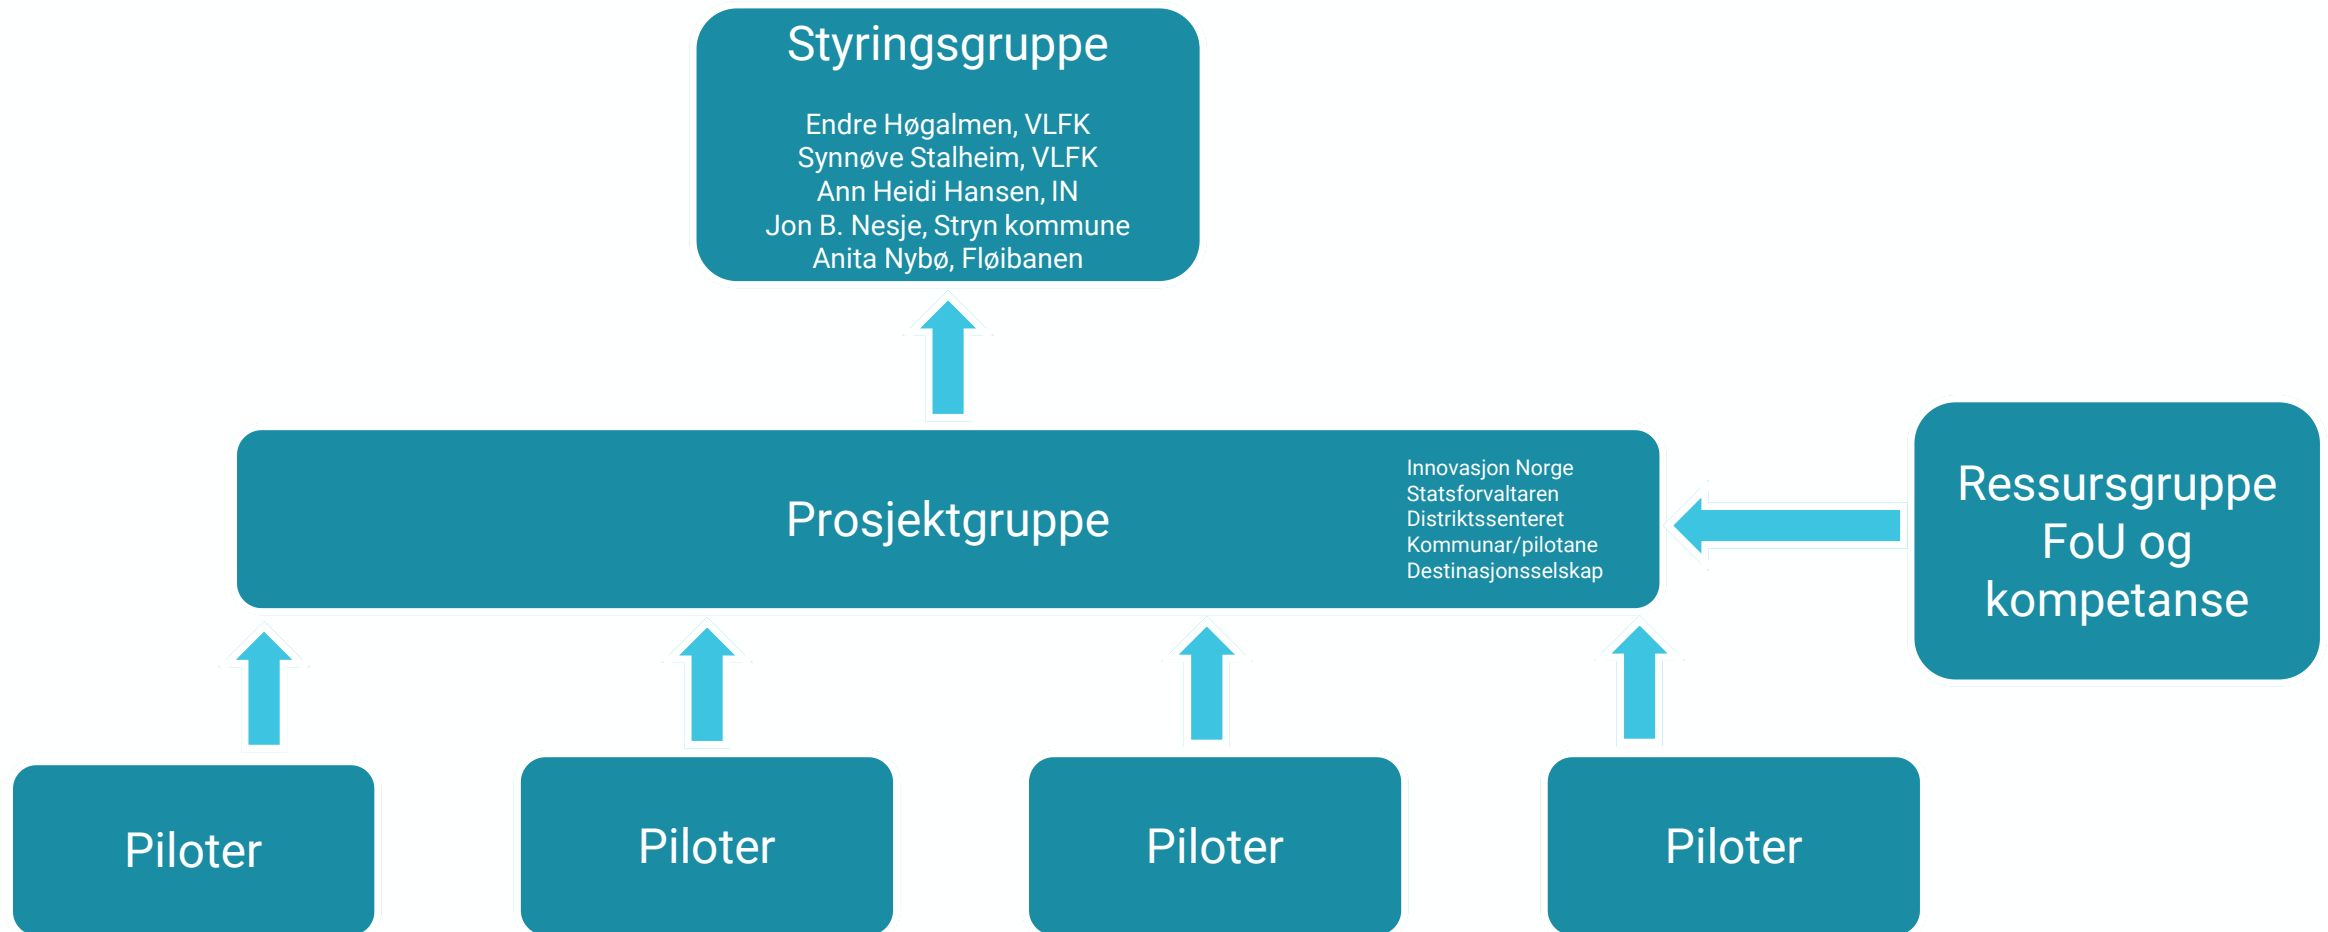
Styringsgruppe

Endre Høgalmen, VLFK
Synnøve Stalheim, VLFK
Ann Heidi Hansen, IN
Jon B. Nesje, Stryn kommune
Anita Nybø, Fløibanen

Prosjektgruppe

Innovasjon Norge
Statsforvaltaren
Distriktssenteret
Kommunar/pilotane
Destinasjonsselskap

Ressursgruppe FoU og kompetanse

Piloter

Piloter

Piloter

Piloter